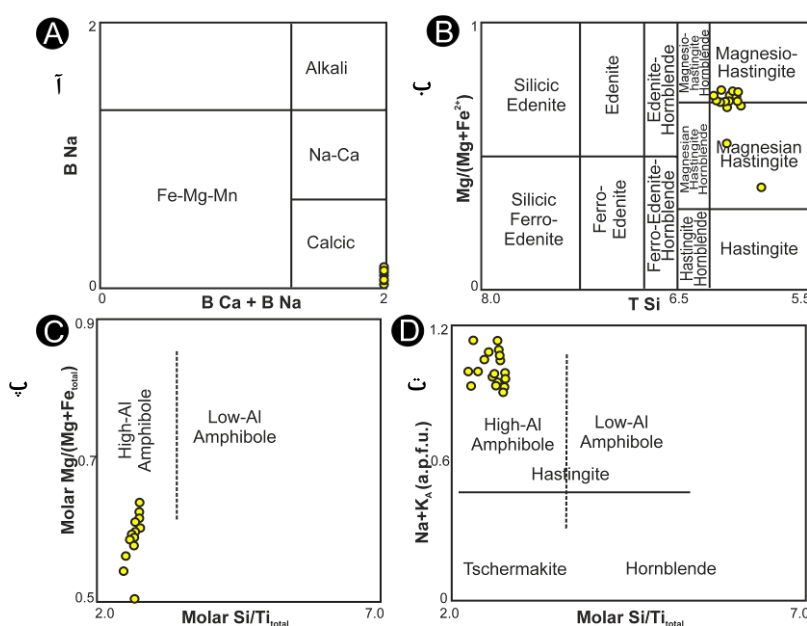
A
آ
2
Alkali
B Na
Na-Ca
Fe-Mg-Mn
Calcic
0
0
2
B Ca + B Na

B
ب
1
Silicic Edenite
Edenite
Edenite-Hornblende
Magnesio-hastingite Hornblende
Magnesio-Hastingite
Mg/(Mg+Fe$^{2+}$)
Magnesian Hastingite Hornblende
Magnesian Hastingite
Silicic Ferro-Edenite
Ferro-Edenite
Ferro-Edenite-Hornblende
Hastingite Hornblende
Hastingite
0
8.0
T Si
6.5
5.5

C
پ
0.9
High-Al Amphibole
Low-Al Amphibole
Molar Mg/(Mg+Fe$_{total}$)
0.7
0.5
2.0
Molar Si/Ti$_{total}$
7.0

D
ت
1.2
High-Al Amphibole
Low-Al Amphibole
0.6
Hastingite
Na+K$_A$(a.p.f.u.)
Tschermakite
Hornblende
0
2.0
Molar Si/Ti$_{total}$
7.0